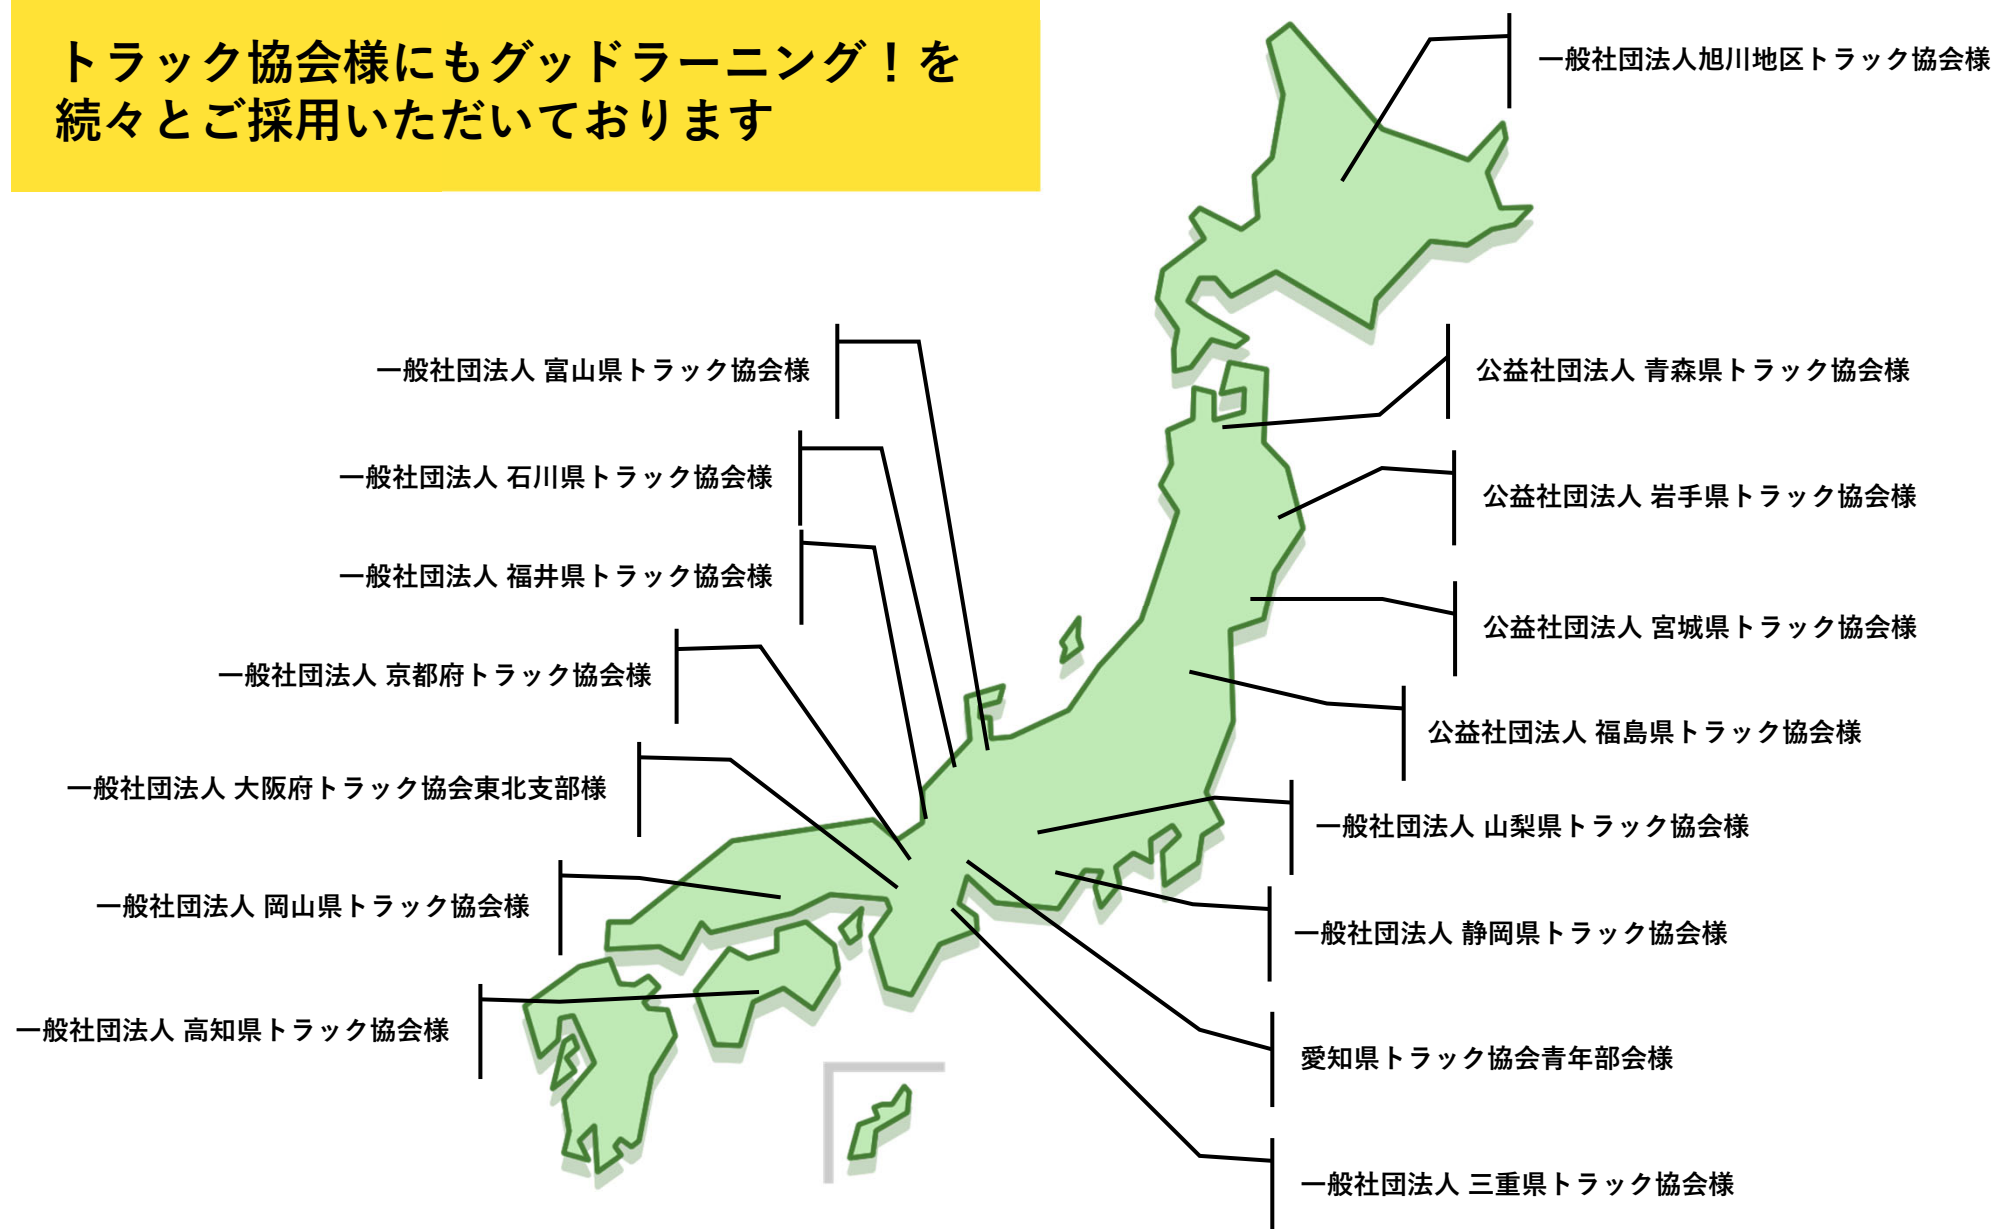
トラック協会様にもグッドラーニング！を続々とご採用いただいております

一般社団法人旭川地区トラック協会様

一般社団法人 富山県トラック協会様

公益社団法人 青森県トラック協会様

一般社団法人 石川県トラック協会様

公益社団法人 岩手県トラック協会様

一般社団法人 福井県トラック協会様

公益社団法人 宮城県トラック協会様

一般社団法人 京都府トラック協会様

公益社団法人 福島県トラック協会様

一般社団法人 大阪府トラック協会東北支部様

一般社団法人 山梨県トラック協会様

一般社団法人 岡山県トラック協会様

一般社団法人 静岡県トラック協会様

一般社団法人 高知県トラック協会様

愛知県トラック協会青年部会様

一般社団法人 三重県トラック協会様